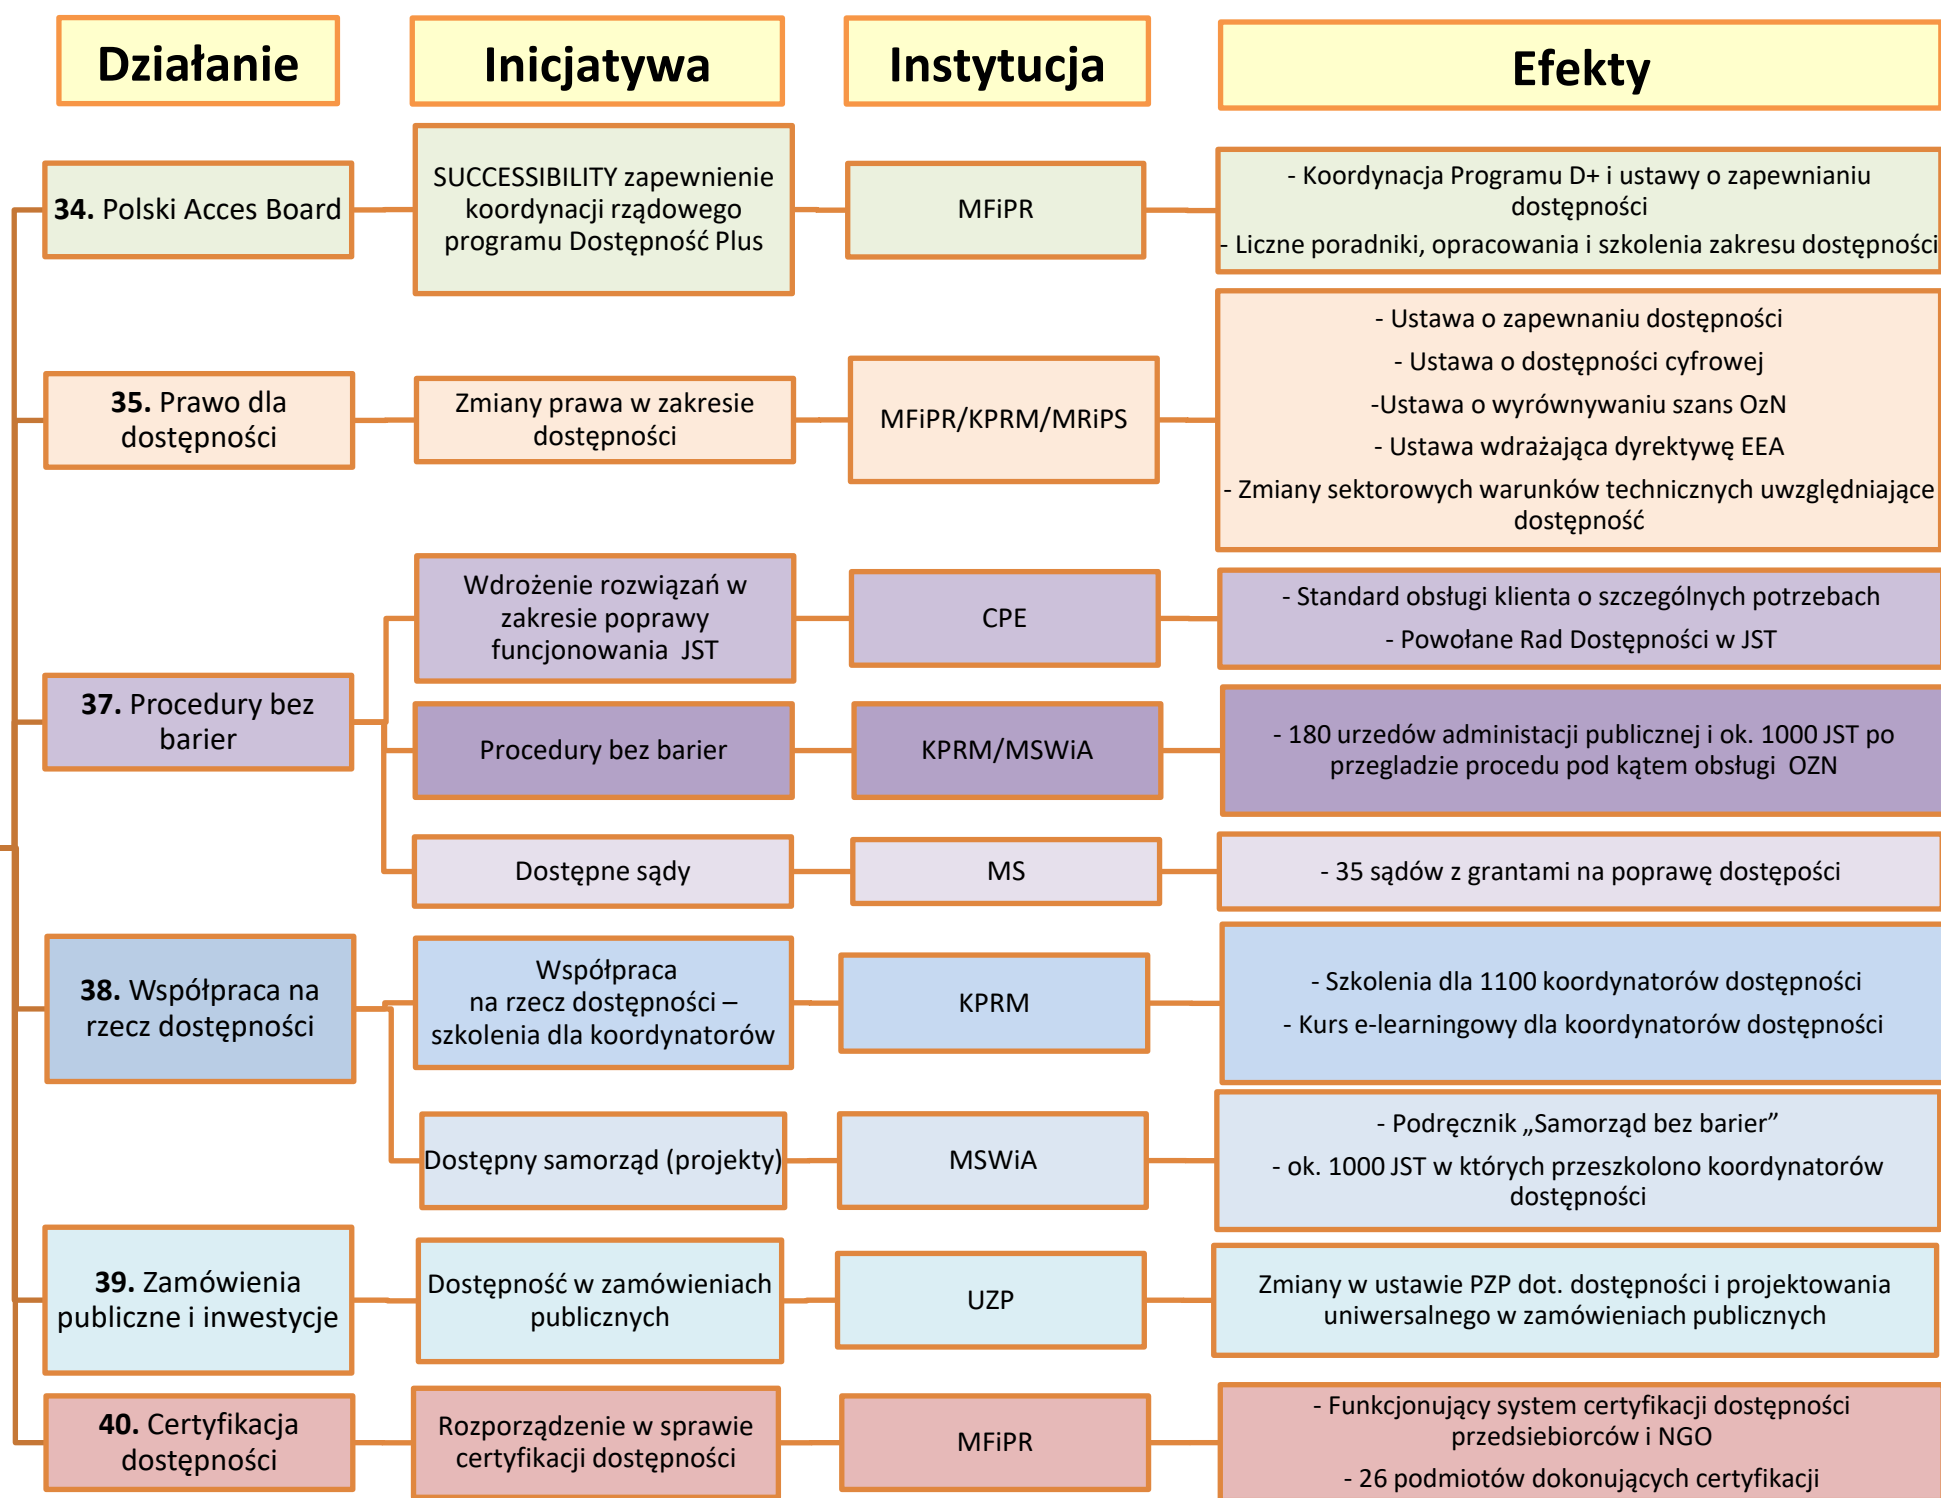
Działanie

Inicjatywa

Instytucja

Efekty

**34.** Polski Acces Board

SUCCESSIBILITY zapewnienie koordynacji rządowego programu Dostępność Plus

MFiPR

- Koordynacja Programu D+ i ustawy o zapewnianiu dostępności
- Liczne poradniki, opracowania i szkolenia zakresu dostępności

**35.** Prawo dla dostępności

Zmiany prawa w zakresie dostępności

MFiPR/KPRM/MRiPS

- Ustawa o zapewnaniu dostępności
- Ustawa o dostępności cyfrowej
-Ustawa o wyrównywaniu szans OzN
- Ustawa wdrażająca dyrektywę EEA
- Zmiany sektorowych warunków technicznych uwzględniające dostępność

**37.** Procedury bez barier

Wdrożenie rozwiązań w zakresie poprawy funcjonowania JST

CPE

- Standard obsługi klienta o szczególnych potrzebach
- Powołane Rad Dostępności w JST

Procedury bez barier

KPRM/MSWiA

- 180 urzedów administacji publicznej i ok. 1000 JST po przegladzie procedu pod kątem obsługi OZN

Dostępne sądy

MS

- 35 sądów z grantami na poprawę dostępości

**38.** Współpraca na rzecz dostępności

Współpraca na rzecz dostępności – szkolenia dla koordynatorów

KPRM

- Szkolenia dla 1100 koordynatorów dostępności
- Kurs e-learningowy dla koordynatorów dostępności

Dostępny samorząd (projekty)

MSWiA

- Podręcznik „Samorząd bez barier"
- ok. 1000 JST w których przeszkolono koordynatorów dostępności

**39.** Zamówienia publiczne i inwestycje

Dostępność w zamówieniach publicznych

UZP

Zmiany w ustawie PZP dot. dostępności i projektowania uniwersalnego w zamówieniach publicznych

**40.** Certyfikacja dostępności

Rozporządzenie w sprawie certyfikacji dostępności

MFiPR

- Funkcjonujący system certyfikacji dostępności przedsiebiorców i NGO
- 26 podmiotów dokonujących certyfikacji